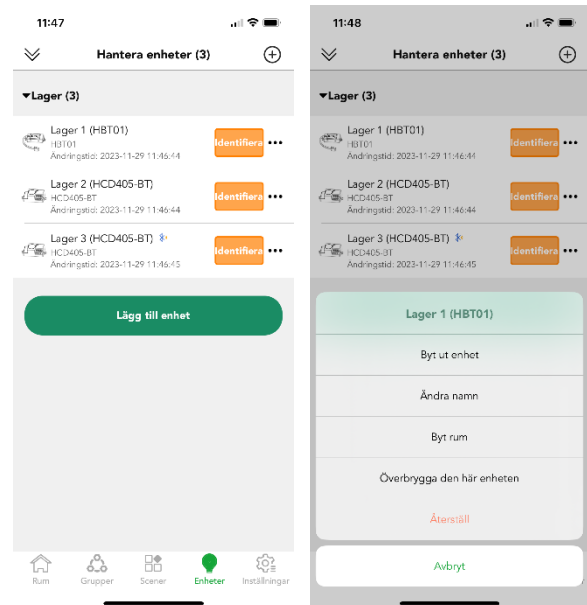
11:47

Hantera enheter (3)

▾Lager (3)

Lager 1 (HBT01)
HBT01
Ändringstid: 2023-11-29 11:46:44
Identifiera

Lager 2 (HCD405-BT)
HCD405-BT
Ändringstid: 2023-11-29 11:46:44
Identifiera

Lager 3 (HCD405-BT)
HCD405-BT
Ändringstid: 2023-11-29 11:46:45
Identifiera

Lägg till enhet

Rum
Grupper
Scener
Enheter
Inställningar

11:48

Hantera enheter (3)

▾Lager (3)

Lager 1 (HBT01)
HBT01
Ändringstid: 2023-11-29 11:46:44
Identifiera

Lager 2 (HCD405-BT)
HCD405-BT
Ändringstid: 2023-11-29 11:46:44
Identifiera

Lager 3 (HCD405-BT)
HCD405-BT
Ändringstid: 2023-11-29 11:46:45
Identifiera

Lager 1 (HBT01)

Byt ut enhet

Ändra namn

Byt rum

Överbrygga den här enheten

Återställ

Avbryt